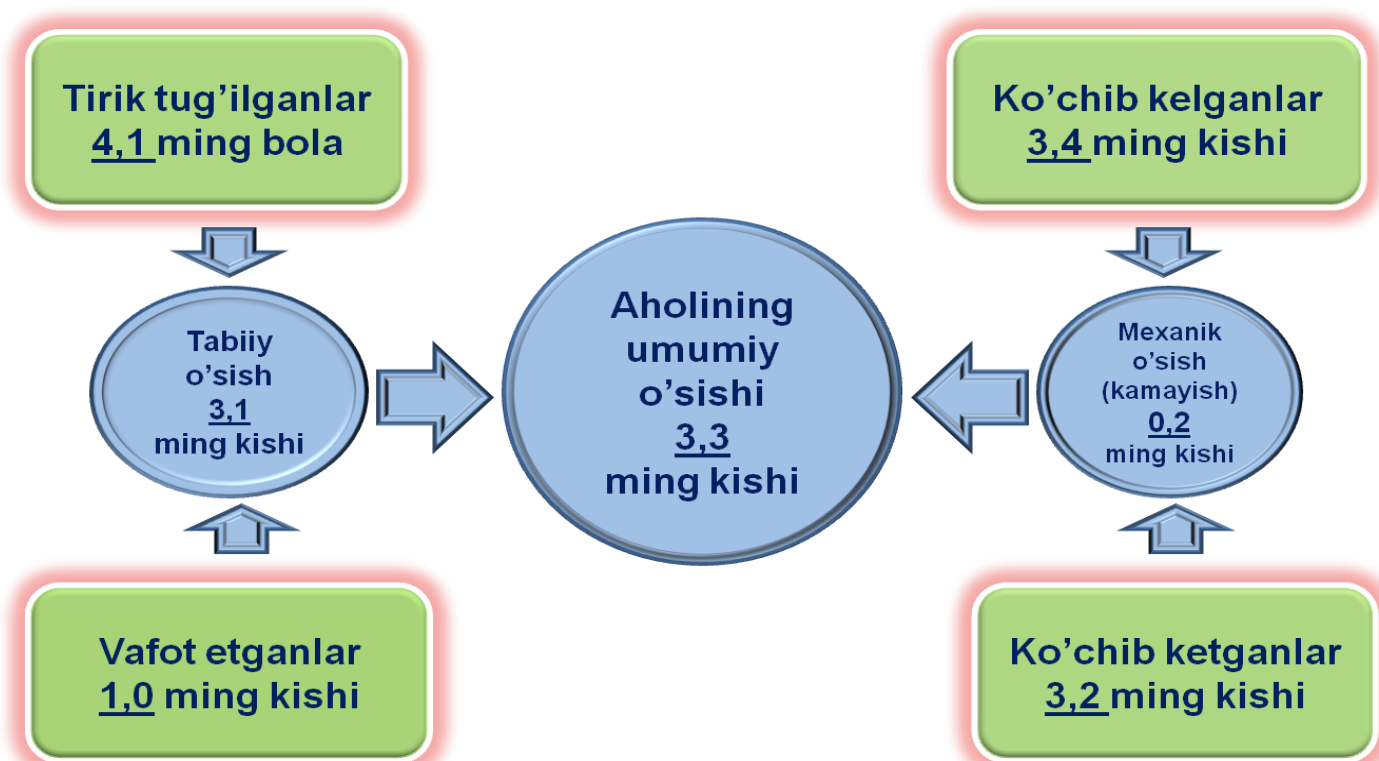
Tirik tug'ilganlar
4,1 ming bola

Ko'chib kelganlar
3,4 ming kishi

Tabiiy o'sish
3,1
ming kishi

Aholining umumiy o'sishi
3,3
ming kishi

Mexanik o'sish (kamayish)
0,2
ming kishi

Vafot etganlar
1,0 ming kishi

Ko'chib ketganlar
3,2 ming kishi